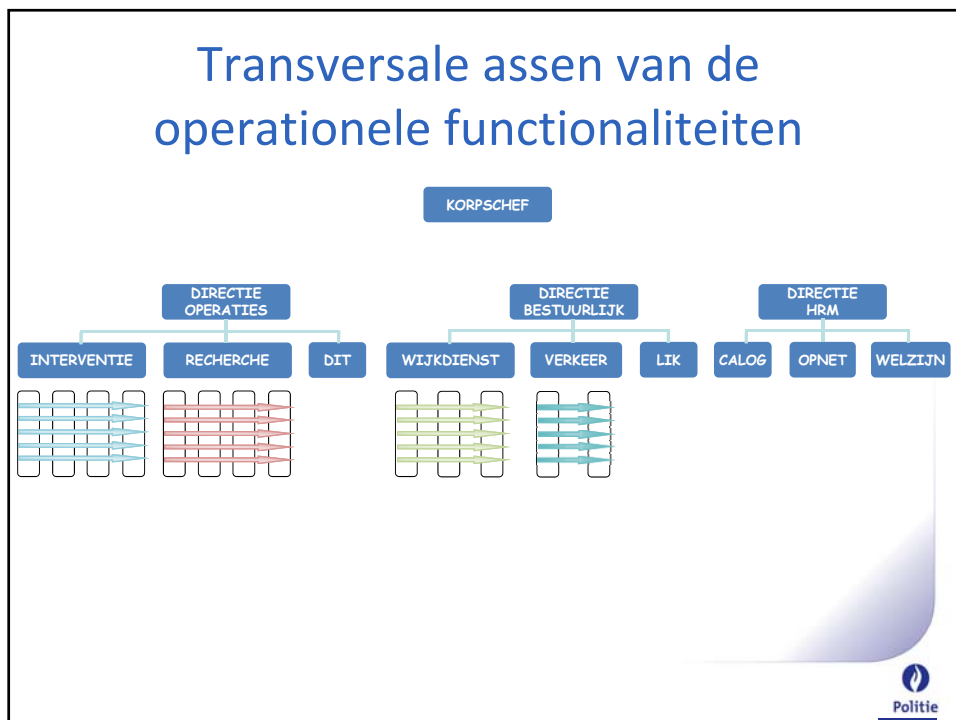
Transversale assen van de operationele functionaliteiten

KORPSCHEF

DIRECTIE OPERATIES

DIRECTIE BESTUURLIJK

DIRECTIE HRM

INTERVENTIE

RECHERCHE

DIT

WIJKDIENST

VERKEER

LIK

CALOG

OPNET

WELZIJN

Politie